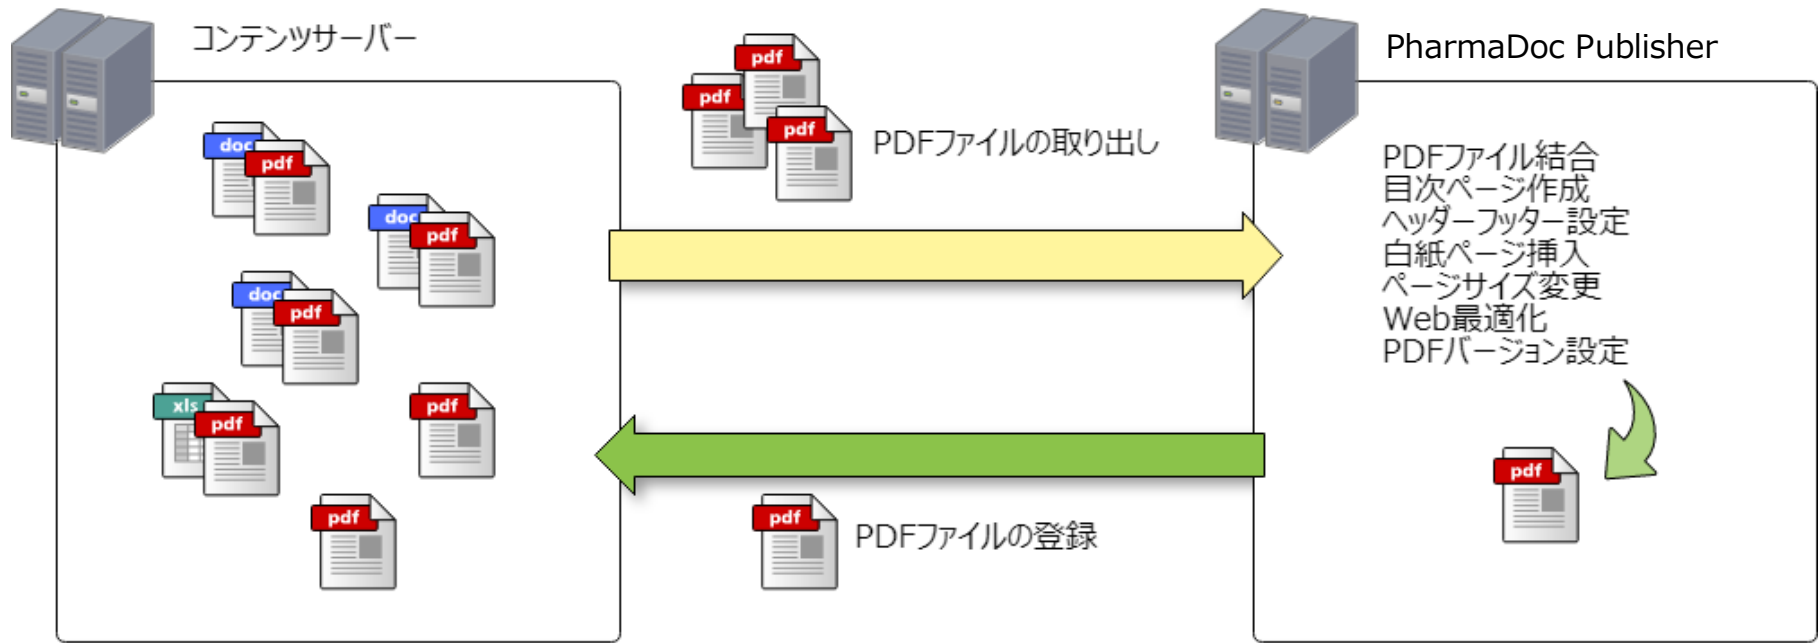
コンテンツサーバー

pdf
pdf
pdf

PDFファイルの取り出し

PharmaDoc Publisher

doc
pdf

doc
pdf

doc
pdf

xls
pdf

pdf

pdf

PDFファイル結合
目次ページ作成
ヘッダーフッター設定
白紙ページ挿入
ページサイズ変更
Web最適化
PDFバージョン設定

pdf

pdf

PDFファイルの登録